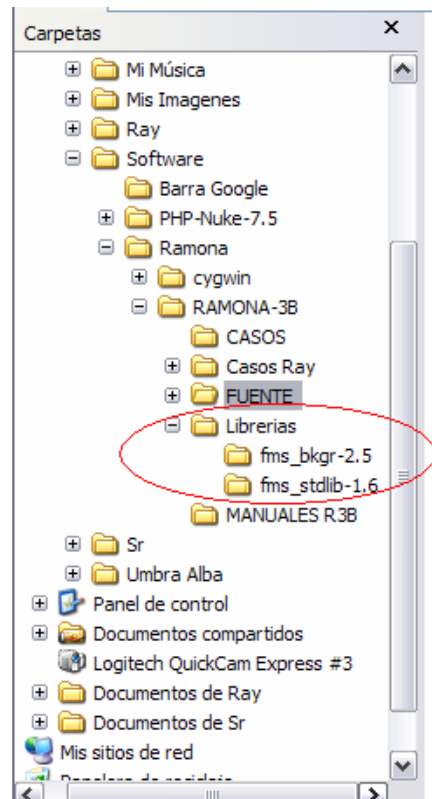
Carpetas ×

Mi Música
Mis Imagenes
Ray
Software
Barra Google
PHP-Nuke-7.5
Ramona
cygwin
RAMONA-3B
CASOS
Casos Ray
FUENTE
Librerias
fms_bkgr-2.5
fms_stdlib-1.6
MANUALES R3B
Sr
Umbra Alba
Panel de control
Documentos compartidos
Logitech QuickCam Express #3
Documentos de Ray
Documentos de Sr
Mis sitios de red
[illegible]